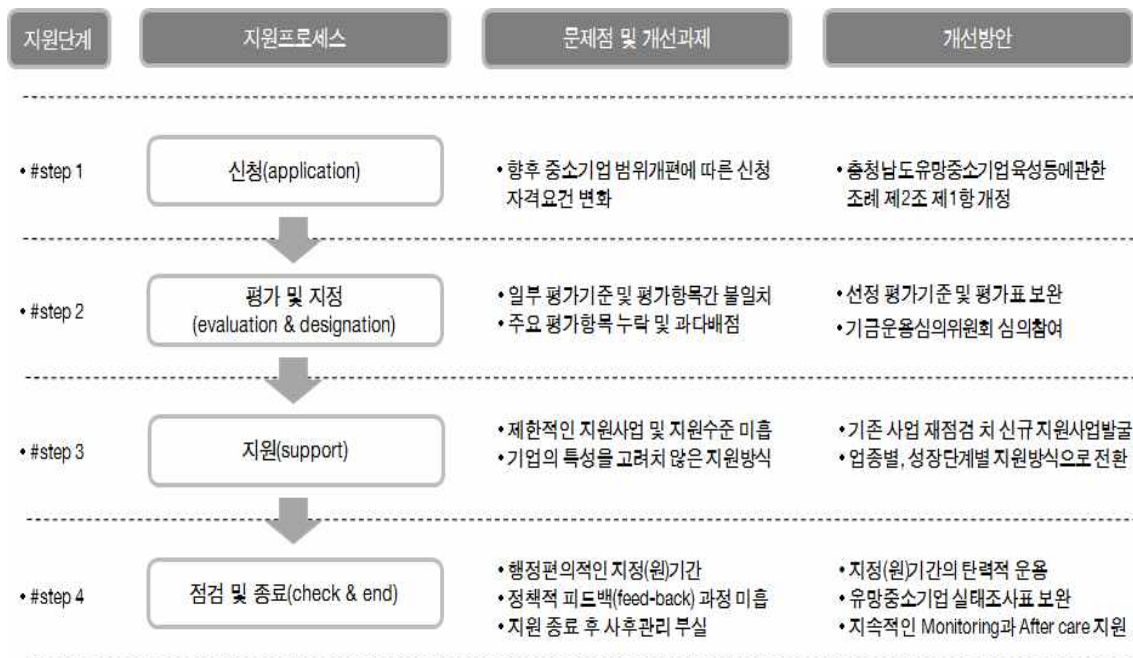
| 지원단계 | 지원프로세스 | 문제점 및 개선과제 | 개선방안 |
|---|---|---|---|
| • #step 1 | 신청(application) | • 향후 중소기업 범위개편에 따른 신청 자격요건 변화 | • 충청남도유망중소기업육성등에관한 조례 제2조 제1항 개정 |
| • #step 2 | 평가 및 지정 (evaluation & designation) | • 일부 평가기준 및 평가항목간 불일치<br>• 주요 평가항목 누락 및 과다배점 | • 선정 평가기준 및 평가표 보완<br>• 기금운용심의위원회 심의참여 |
| • #step 3 | 지원(support) | • 제한적인 지원사업 및 지원수준 미흡<br>• 기업의 특성을 고려치 않은 지원방식 | • 기존 사업 재점검 치 신규 지원사업발굴<br>• 업종별, 성장단계별 지원방식으로 전환 |
| • #step 4 | 점검 및 종료(check & end) | • 행정편의적인 지정(원)기간<br>• 정책적 피드백(feed-back) 과정 미흡<br>• 지원 종료 후 사후관리 부실 | • 지정(원)기간의 탄력적 운용<br>• 유망중소기업 실태조사표 보완<br>• 지속적인 Monitoring과 After care 지원 |